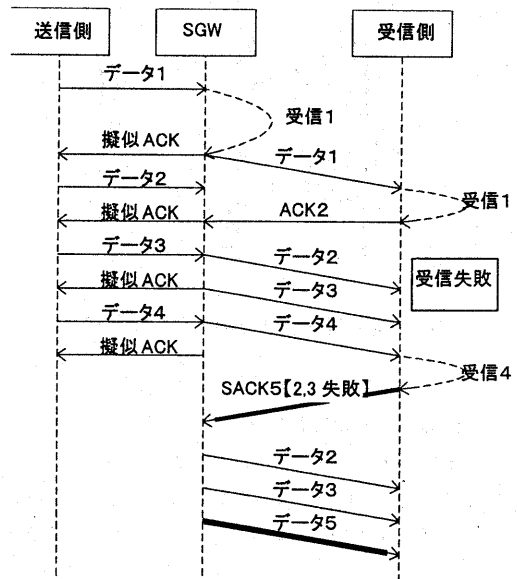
送信側

SGW

受信側

データ1

受信1

擬似ACK

データ1

データ2

受信1

擬似ACK

ACK2

データ3

データ2

受信失敗

擬似ACK

データ3

データ4

データ4

擬似ACK

受信4

SACK5【2,3 失敗】

データ2

データ3

データ5